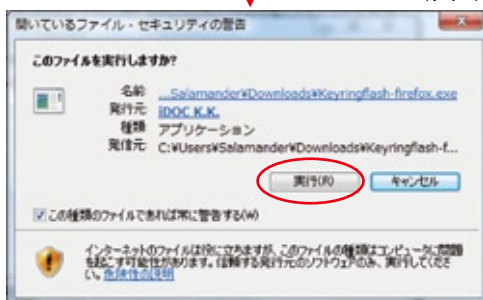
開いているファイル - セキュリティの警告

このファイルを実行しますか?

名前: ...Salamander¥Downloads¥Keyringflash-firefox.exe
発行元: iDOC K.K.
種類: アプリケーション
発信元: C:¥Users¥Salamander¥Downloads¥Keyringflash-f...

実行(R)
キャンセル

この種類のファイルであれば常に警告する(W)

インターネットのファイルは役に立ちますが、このファイルの種類はコンピューターに問題を起こす可能性があります。信頼する発行元のソフトウェアのみ、実行してください。危険性の説明